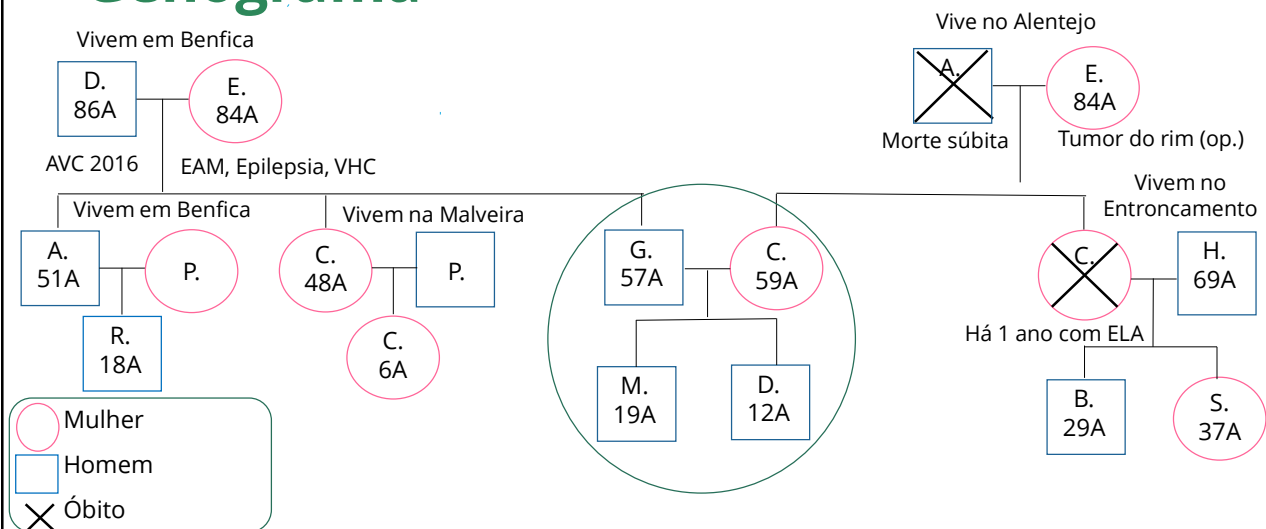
Genograma

Vivem em Benfica

D.
86A

E.
84A

AVC 2016

EAM, Epilepsia, VHC

Vive no Alentejo

A.

E.
84A

Morte súbita

Tumor do rim (op.)

Vivem em Benfica

A.
51A

P.

R.
18A

Vivem na Malveira

C.
48A

P.

C.
6A

G.
57A

C.
59A

M.
19A

D.
12A

Vivem no Entroncamento

C.

H.
69A

Há 1 ano com ELA

B.
29A

S.
37A

Mulher
Homem
Óbito